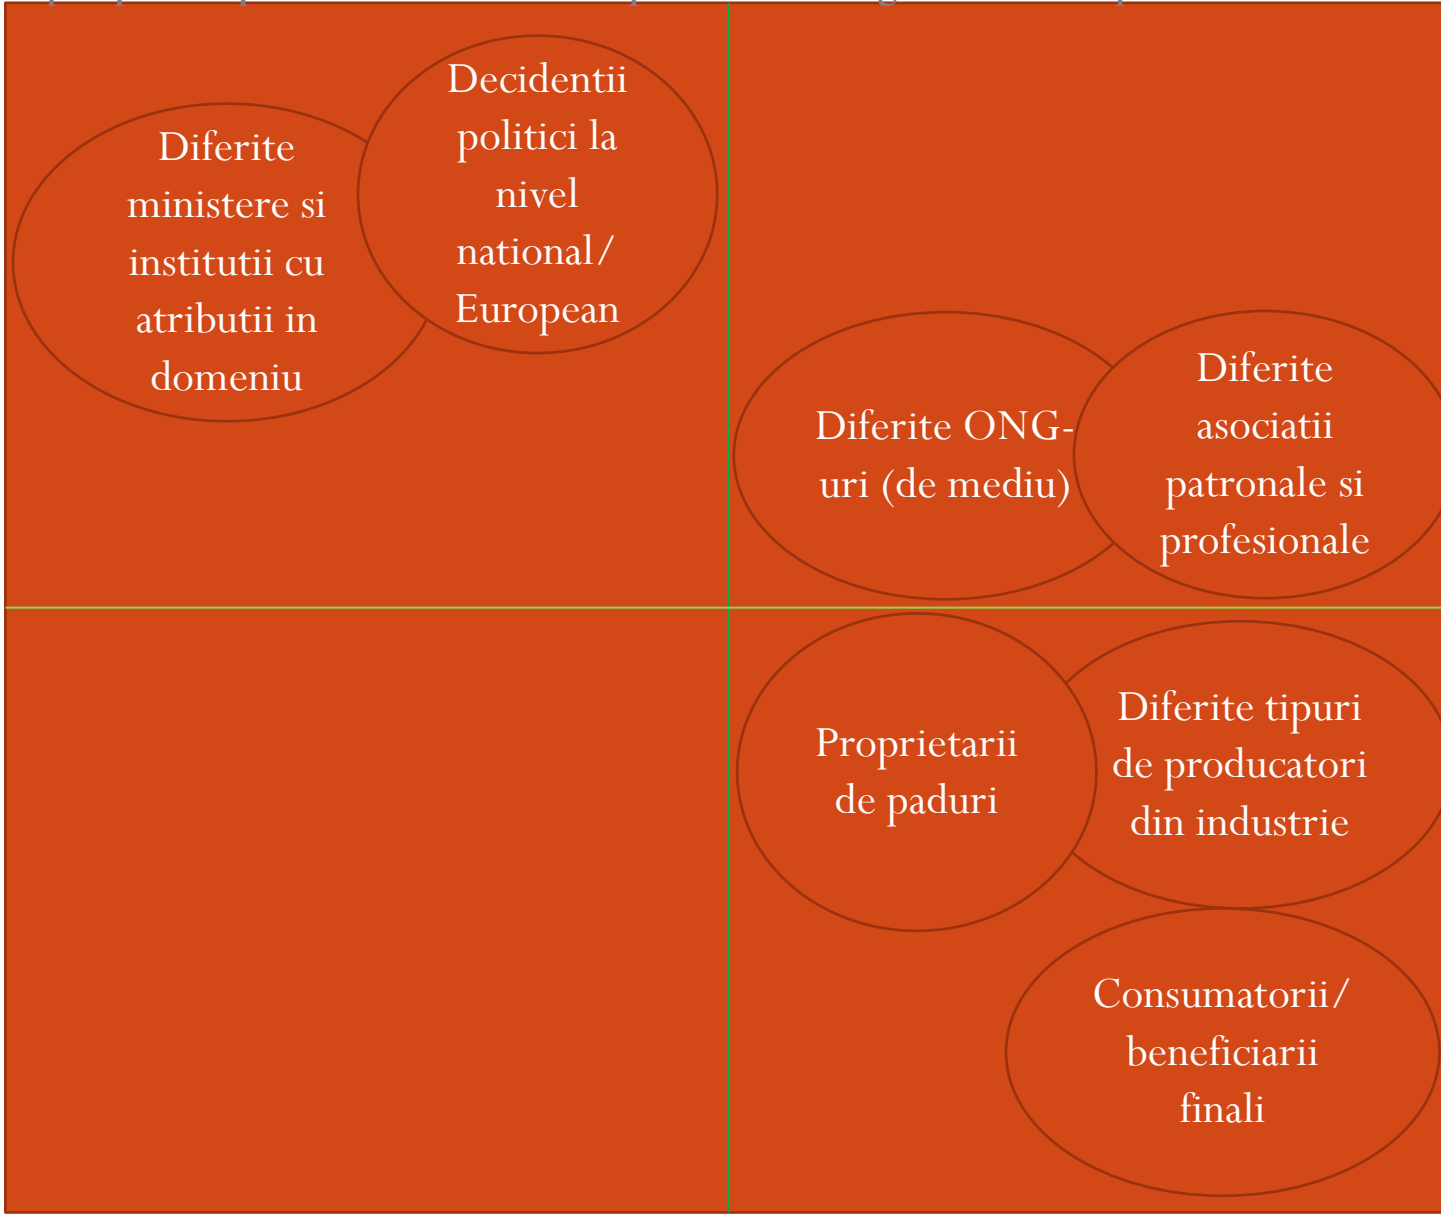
Diferite ministere si institutii cu atributii in domeniu

Decidentii politici la nivel national/ European

Diferite ONG-uri (de mediu)

Diferite asociatii patronale si profesionale

Proprietarii de paduri

Diferite tipuri de producatori din industrie

Consumatorii/ beneficiarii finali